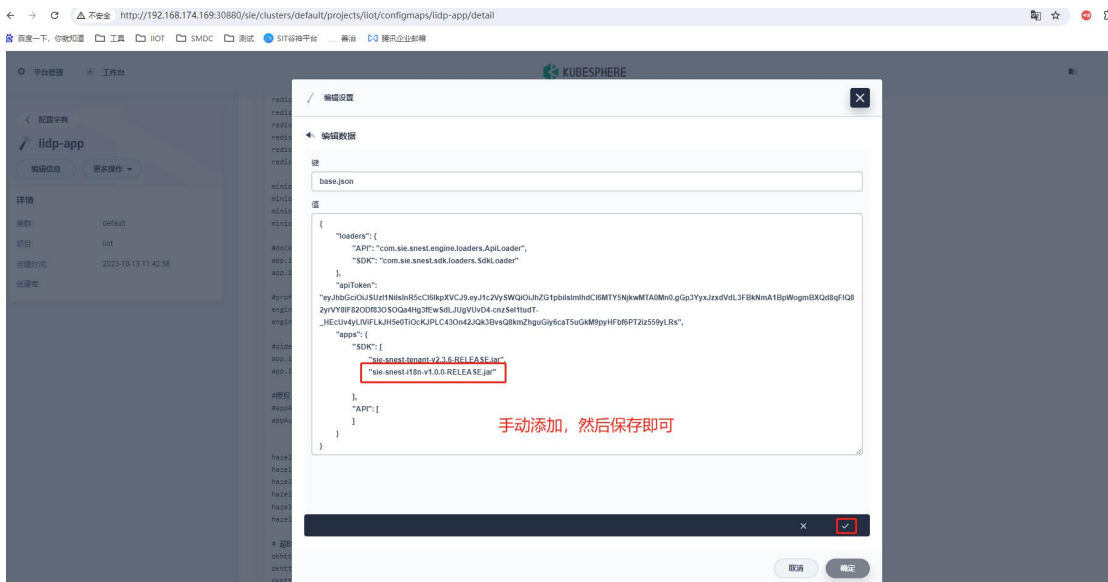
不安全 http://192.168.174.169:30880/sie/clusters/default/projects/iiot/configmaps/iidp-app/detail

百度一下，你就知道 工具 IIOT SMDC 测试 SIT谷神平台 普渡 腾讯企业邮箱

平台管理 工作台

KUBESPHERE

配置字典

iidp-app

编辑信息 更多操作

详情

集群 default

项目 iiot

创建时间 2023-10-13 11:42:58

创建者

编辑设置

编辑数据

键

base.json

值

{
"loaders": {
"API": "com.sie.snest.engine.loaders.ApiLoader",
"SDK": "com.sie.snest.sdk.loaders.SdkLoader"
},
"apiToken": "eyJhbGciOiJSUzI1NiIsInR5cCI6IkpXVCJ9.eyJ1c2VySWQiOiJhZG1pbiIsImlhdCI6MTY5NjkwMTA0Mn0.gGp3YyxJzxdVdL3FBkNmA1BpWogmBXQd8qFIQ82yrVY8IF82ODf83OSOQa4Hg3fEwSdLJUgVUvD4-cnzSel1tudT-_HEcUv4yLIVlFLkJH5e0TiOcKJPLC43On42JQk3BvsQ8kmZhguGiy6caT5uGkM9pyHFbf6PT2iz559yLRs",
"apps": {
"SDK": [
"sie-snest-tenant-v2.3.6-RELEASE.jar",
"sie-snest-i18n-v1.0.0-RELEASE.jar"
],
"API": [
]
}
}

手动添加，然后保存即可

取消 确定